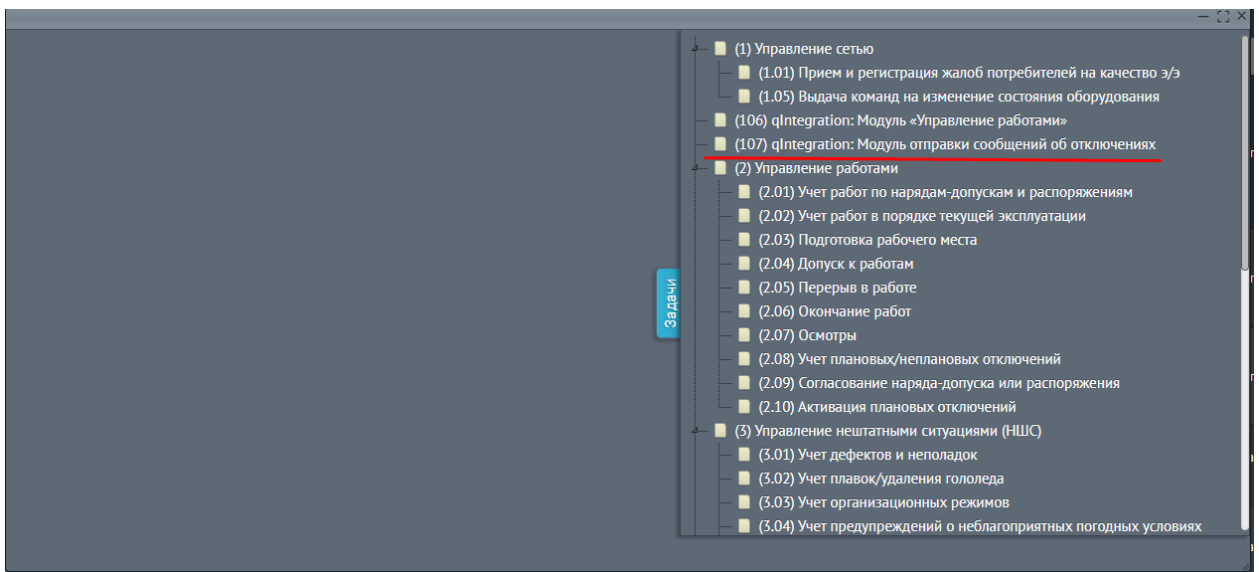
(1) Управление сетью
(1.01) Прием и регистрация жалоб потребителей на качество э/э
(1.05) Выдача команд на изменение состояния оборудования
(106) qIntegration: Модуль «Управление работами»
(107) qIntegration: Модуль отправки сообщений об отключениях
(2) Управление работами
(2.01) Учет работ по нарядам-допускам и распоряжениям
(2.02) Учет работ в порядке текущей эксплуатации
(2.03) Подготовка рабочего места
(2.04) Допуск к работам
(2.05) Перерыв в работе
(2.06) Окончание работ
(2.07) Осмотры
(2.08) Учет плановых/неплановых отключений
(2.09) Согласование наряда-допуска или распоряжения
(2.10) Активация плановых отключений
(3) Управление нештатными ситуациями (НШС)
(3.01) Учет дефектов и неполадок
(3.02) Учет плавок/удаления гололеда
(3.03) Учет организационных режимов
(3.04) Учет предупреждений о неблагоприятных погодных условиях

Задачи